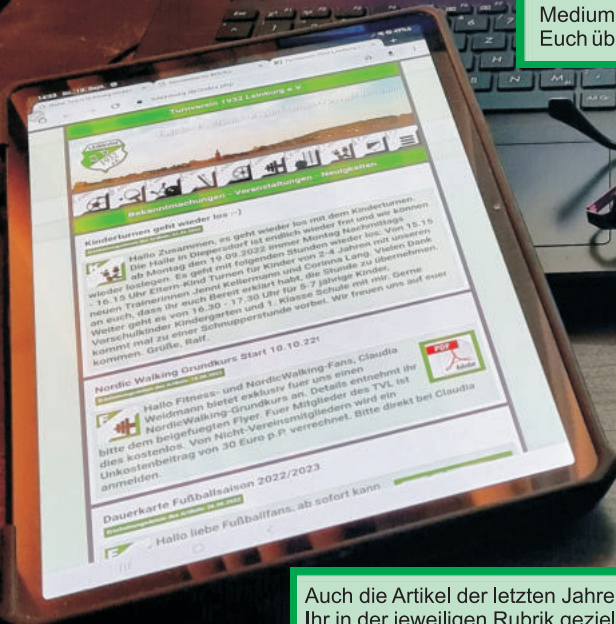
Medium
Euch üb

Turnverein 1932 Lainburg e.V.

Bekanntmachungen - Veranstaltungen - Neuigkeiten

Kinderturnen geht wieder los :-)

Hallo Zusammen, es geht wieder los mit dem Kinderturnen. Die Halle in Diepersdorf ist endlich wieder frei und wir können ab Montag den 19.09.2022 immer Montag Nachmittag wieder loslegen. Es geht mit folgenden Stunden wieder los: Von 15.15 - 16.15 Uhr Eltern-Kind Turnen für Kinder von 2-4 Jahren mit unseren neuen Trainerinnen Jenni Kellermann und Corinna Lang. Vielen Dank an euch, dass ihr euch Bereit erklärt habt, die Stunde zu übernehmen. Weiter geht es von 16.30 - 17.30 Uhr für 5-7 jährige Kinder, Vorschulkinder Kindergarten und 1. Klasse Schule mit mir. Gerne kommt mal zu einer Schnupperstunde vorbei. Wir freuen uns auf euer kommen. Grüße, Ralf.

Nordic Walking Grundkurs Start 10.10.22!

Hallo Fitness- und NordicWalking-Fans, Claudia Weidmann bietet exklusiv fuer uns einen NordicWalking-Grundkurs an. Details entnehmt ihr bitte dem beigefuegten Flyer. Fuer Mitglieder des TVL ist dies kostenlos. Von Nicht-Vereinsmitgliedern wird ein Unkostenbeitrag von 30 Euro p.P. verrechnet. Bitte direkt bei Claudia anmelden.

PDF

Dauerkarte Fußballsaison 2022/2023

Hallo liebe Fußballfans, ab sofort kann

Auch die Artikel der letzten Jahre
Ihr in der jeweiligen Rubrik geziel